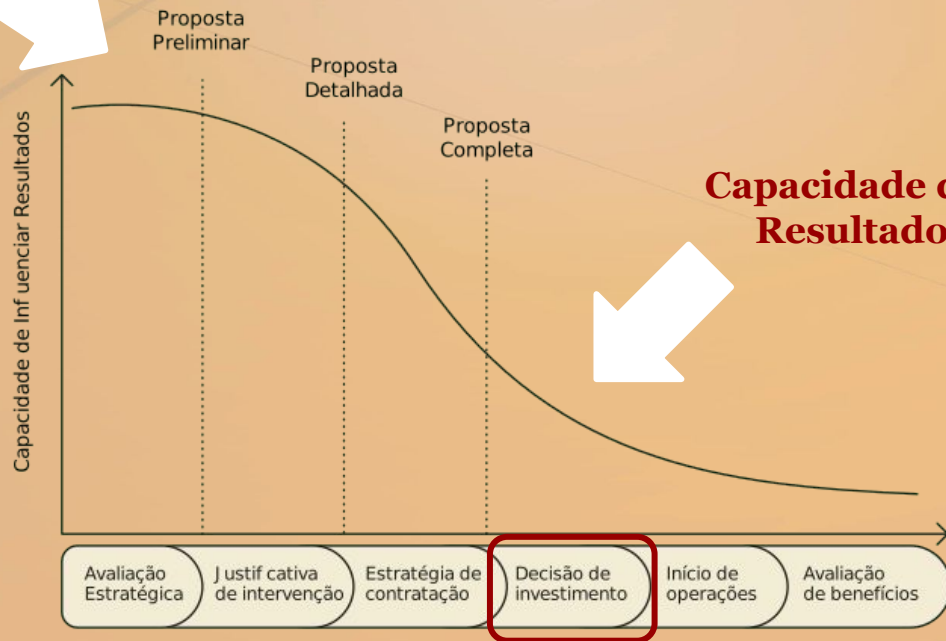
Proposta Preliminar

Proposta Detalhada

Proposta Completa

Capacidade de Inf uenciar Resultados

Capacidade d
Resultado

Avaliação Estratégica

J ustif cativa de intervenção

Estratégia de contratação

Decisão de investimento

Início de operações

Avaliação de benefícios